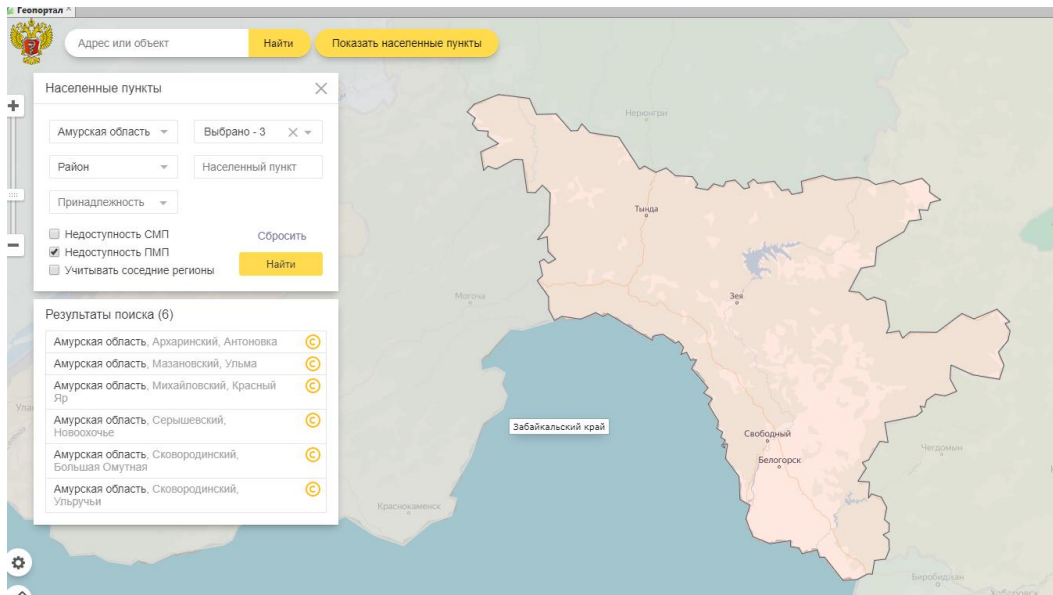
Геопортал

Адрес или объект
Найти
Показать населенные пункты

Населенные пункты
Амурская область
Выбрано - 3
Район
Населенный пункт
Принадлежность
Недоступность СМП
Недоступность ПМП
Учитывать соседние регионы
Сбросить
Найти

Результаты поиска (6)
Амурская область, Архаринский, Антоновка
Амурская область, Мазановский, Ульма
Амурская область, Михайловский, Красный Яр
Амурская область, Серышевский, Новоохочье
Амурская область, Сковородинский, Большая Омутная
Амурская область, Сковородинский, Ульручьи

Нерюнгри
Тында
Зея
Могоча
Забайкальский край
Свободный
Белогорск
Чегдомын
Краснокаменск
Биробиджан
Хабаровск